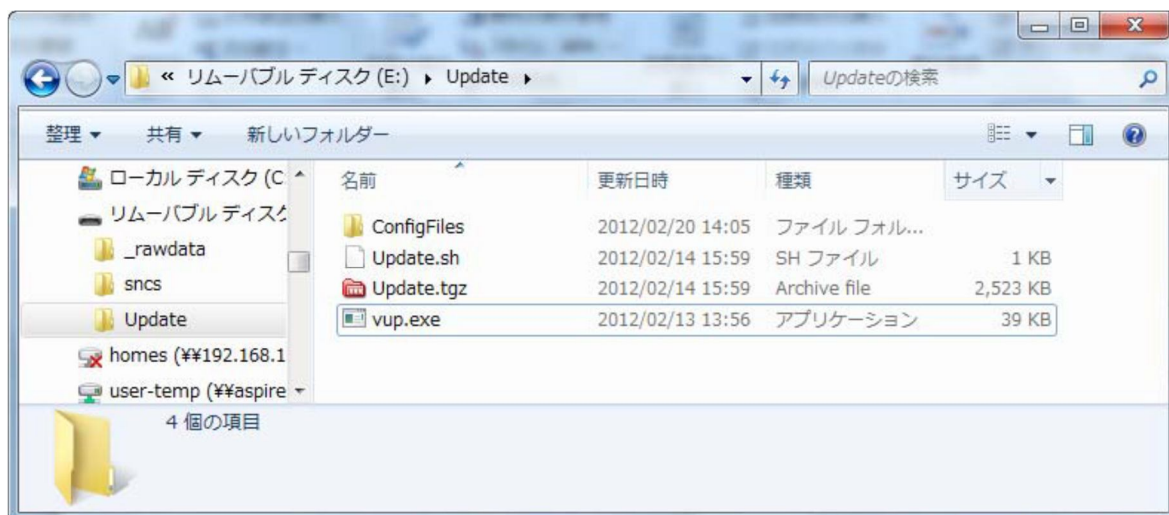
« リムーバブル ディスク (E:) ▸ Update ▸

Updateの検索

整理 ▾ 共有 ▾ 新しいフォルダー

ローカル ディスク (C
リムーバブル ディスク
_rawdata
sncs
Update
homes (¥¥192.168.1
user-temp (¥¥aspire

| 名前 | 更新日時 | 種類 | サイズ |
|---|---|---|---|
| ConfigFiles | 2012/02/20 14:05 | ファイル フォル... | |
| Update.sh | 2012/02/14 15:59 | SH ファイル | 1 KB |
| Update.tgz | 2012/02/14 15:59 | Archive file | 2,523 KB |
| vup.exe | 2012/02/13 13:56 | アプリケーション | 39 KB |

4 個の項目